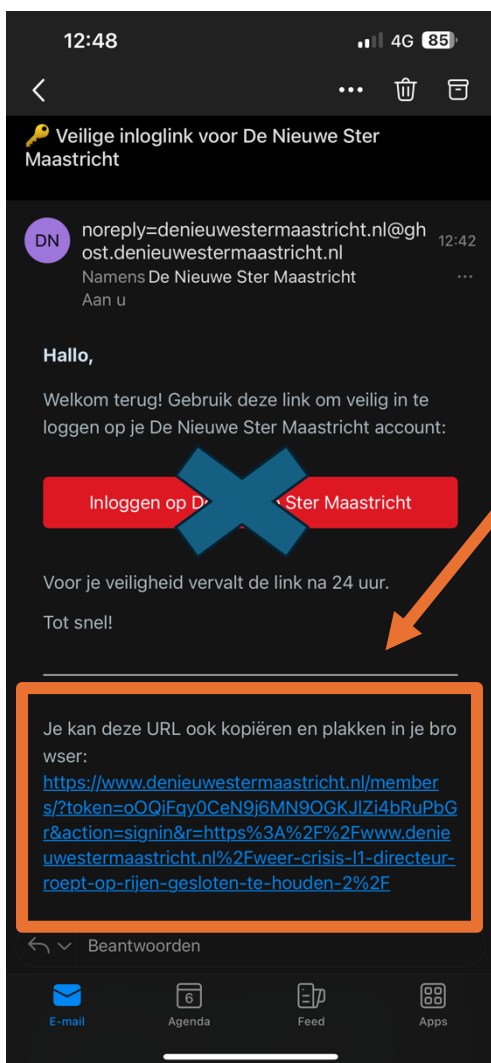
12:48 4G 85

🔑 Veilige inloglink voor De Nieuwe Ster Maastricht

DN noreply=denieuwestermaastricht.nl@ghost.denieuwestermaastricht.nl 12:42
Namens De Nieuwe Ster Maastricht
Aan u

Hallo,

Welkom terug! Gebruik deze link om veilig in te loggen op je De Nieuwe Ster Maastricht account:

Inloggen op D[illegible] Ster Maastricht

Voor je veiligheid vervalt de link na 24 uur.

Tot snel!

Je kan deze URL ook kopiëren en plakken in je browser:
https://www.denieuwestermaastricht.nl/members/?token=oOQiFqy0CeN9j6MN9OGKJIZi4bRuPbGr&action=signin&r=https%3A%2F%2Fwww.denieuwestermaastricht.nl%2Fweer-crisis-l1-directeur-roept-op-rijen-gesloten-te-houden-2%2F

Beantwoorden

E-mail 6 Agenda Feed Apps